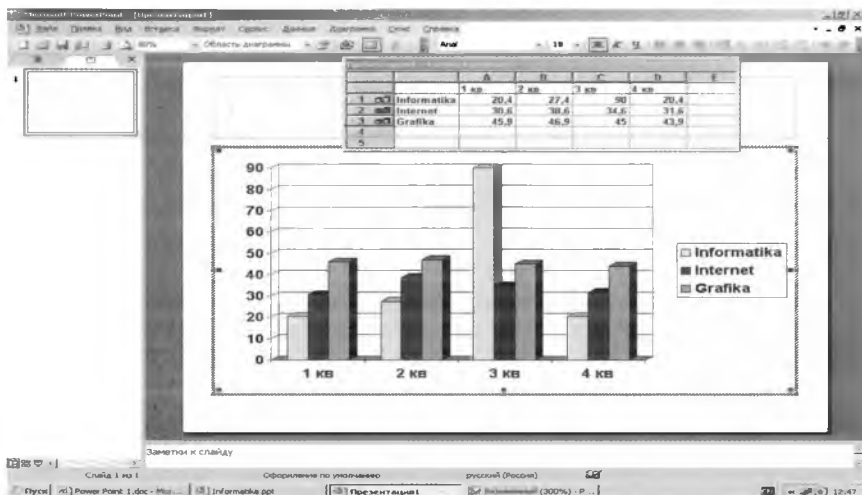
Microsoft PowerPoint - [Презентация1]

Файл Правка Вид Вставка Формат Сервис Данные Диаграмма Окно Справка

Область диаграммы

Arial

18

|   |   | A | B | C | D | E |
|---|---|---|---|---|---|---|
|   |   | 1 кв | 2 кв | 3 кв | 4 кв |   |
| 1 |  Informatika | 20,4 | 27,4 | 90 | 20,4 |   |
| 2 |  Internet | 30,6 | 38,6 | 34,6 | 31,6 |   |
| 3 |  Grafika | 45,9 | 46,9 | 45 | 43,9 |   |
| 4 |   |   |   |   |   |   |
| 5 |   |   |   |   |   |   |

90
80
70
60
50
40
30
20
10
0

1 кв
2 кв
3 кв
4 кв

Informatika
Internet
Grafika

Заметки к слайду

Слайд 1 из 1

Оформление по умолчанию

русский (Россия)

Пуск

Power Point 1.doc - Micr...

Informatika.ppt

Презентация1

(300%) - P...

12:47